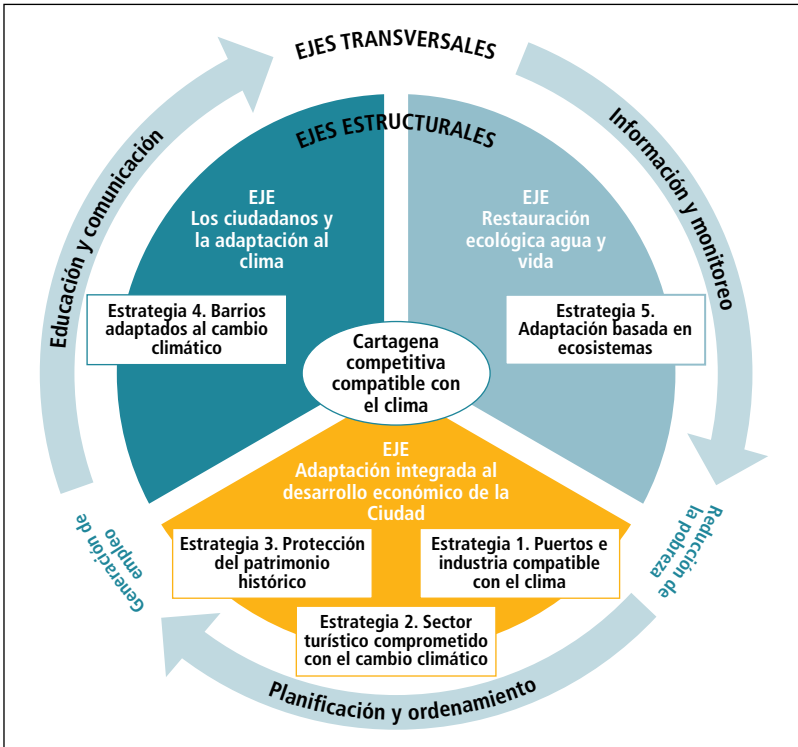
EJES TRANSVERSALES

Educación y comunicación

Información y monitoreo

EJES ESTRUCTURALES

EJE
Los ciudadanos y la adaptación al clima

Estrategia 4. Barrios adaptados al cambio climático

EJE
Restauración ecológica agua y vida

Estrategia 5. Adaptación basada en ecosistemas

Cartagena competitiva compatible con el clima

EJE
Adaptación integrada al desarrollo económico de la Ciudad

Estrategia 3. Protección del patrimonio histórico

Estrategia 1. Puertos e industria compatible con el clima

Estrategia 2. Sector turístico comprometido con el cambio climático

Generación de empleo

Reducción de la pobreza

Planificación y ordenamiento